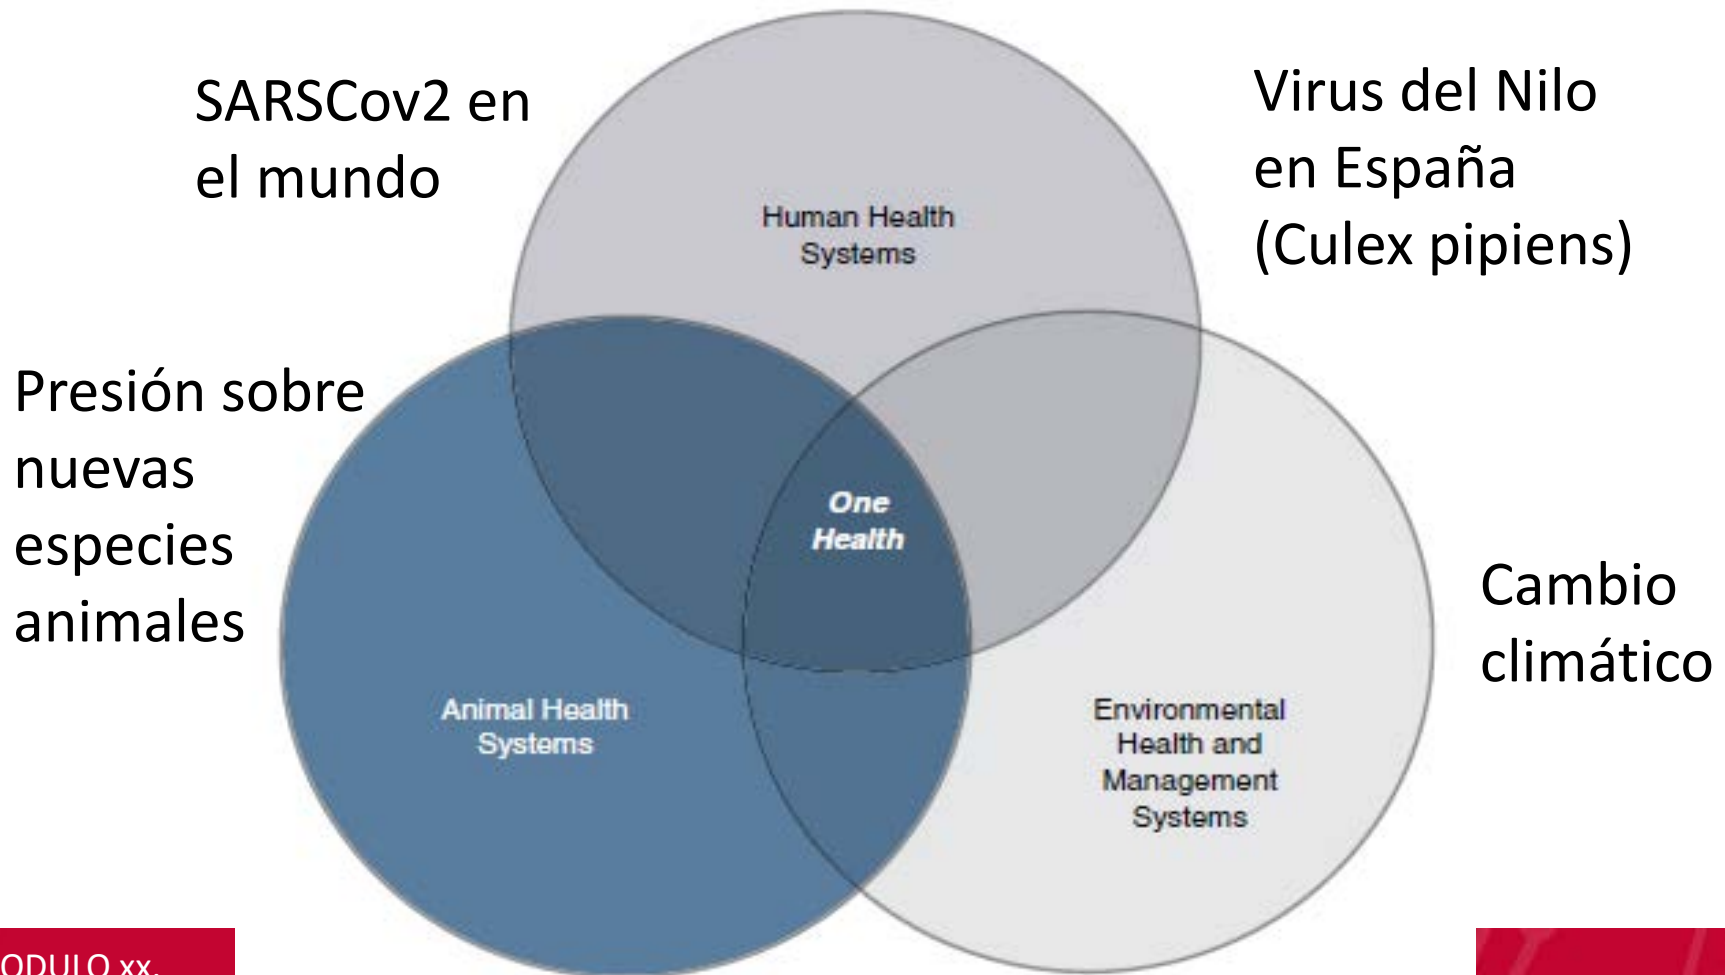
SARSCov2 en el mundo

Virus del Nilo en España (Culex pipiens)

Human Health Systems

Presión sobre nuevas especies animales

One Health

Cambio climático

Animal Health Systems

Environmental Health and Management Systems

ODULO xx.